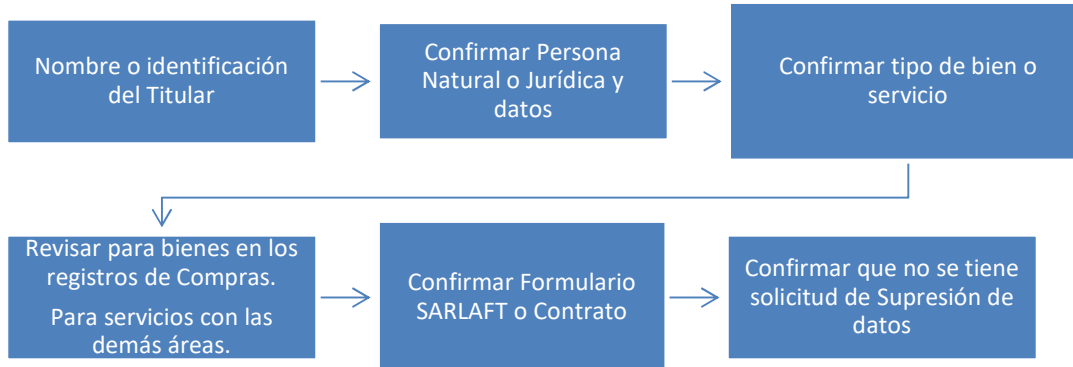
Nombre o identificación del Titular

Confirmar Persona Natural o Jurídica y datos

Confirmar tipo de bien o servicio

Revisar para bienes en los registros de Compras.

Para servicios con las demás áreas.

Confirmar Formulario SARLAFT o Contrato

Confirmar que no se tiene solicitud de Supresión de datos